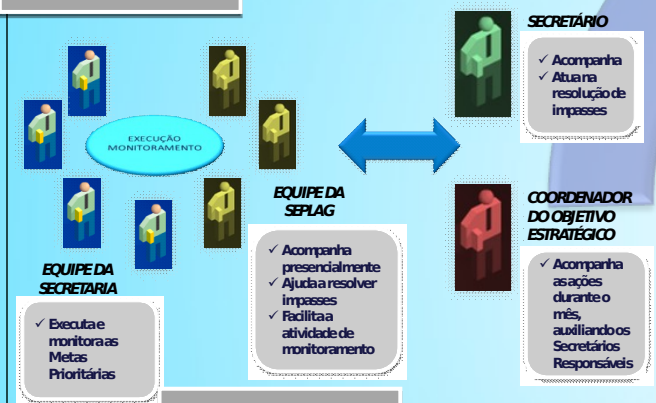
EXECUÇÃO MONITORAMENTO

EQUIPE DA SECRETARIA

✓ Executa e monitora as Metas Prioritárias

EQUIPE DA SEPLAG

✓ Acompanha presencialmente
✓ Ajuda a resolver impasses
✓ Facilita a atividade de monitoramento

SECRETÁRIO

✓ Acompanha
✓ Atua na resolução de impasses

COORDENADOR DO OBJETIVO ESTRATÉGICO

✓ Acompanha as ações durante o mês, auxiliando os Secretários Responsáveis